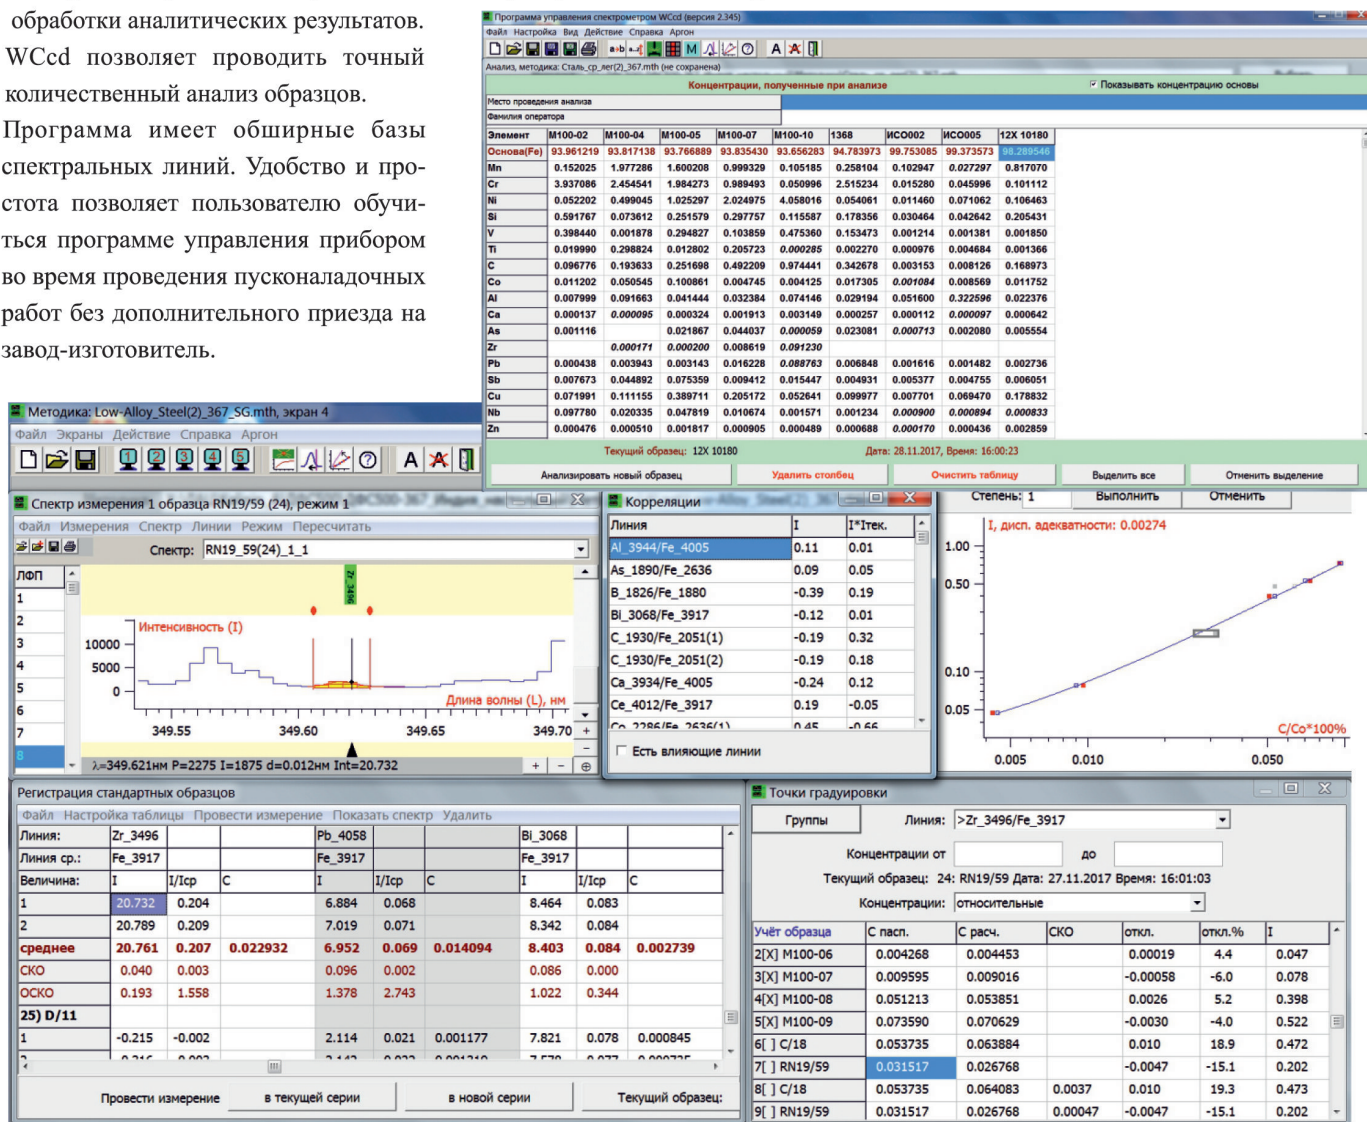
обработки аналитических результатов. WCcd позволяет проводить точный количественный анализ образцов.

Программа имеет обширные базы спектральных линий. Удобство и простота позволяет пользователю обучиться программе управления прибором во время проведения пусконаладочных работ без дополнительного приезда на завод-изготовитель.

Программа управления спектрометром WCcd (версия 2.345)
Файл Настройка Вид Действие Справка Аргон
Анализ, методика: Сталь_ср_лег(2)_367.mth (не сохранена)
Концентрации, полученные при анализе
Показывать концентрацию основы
Место проведения анализа
Фамилия оператора

| Элемент | M100-02 | M100-04 | M100-05 | M100-07 | M100-10 | 1368 | ИСО002 | ИСО005 | 12X 10180 |
|---|---|---|---|---|---|---|---|---|---|
| Основа(Fe) | 93.961219 | 93.817138 | 93.766889 | 93.835430 | 93.656283 | 94.783973 | 99.753085 | 99.373573 | 98.289546 |
| Mn | 0.152025 | 1.977286 | 1.600208 | 0.999329 | 0.105185 | 0.258104 | 0.102947 | 0.027297 | 0.817070 |
| Cr | 3.937086 | 2.454541 | 1.984273 | 0.989493 | 0.050996 | 2.515234 | 0.015280 | 0.045996 | 0.101112 |
| Ni | 0.052202 | 0.499045 | 1.025297 | 2.024975 | 4.058016 | 0.054061 | 0.011460 | 0.071062 | 0.106463 |
| Si | 0.591767 | 0.073612 | 0.251579 | 0.297757 | 0.115587 | 0.178356 | 0.030464 | 0.042642 | 0.205431 |
| V | 0.398440 | 0.001878 | 0.294827 | 0.103859 | 0.475360 | 0.153473 | 0.001214 | 0.001381 | 0.001850 |
| Ti | 0.019990 | 0.298824 | 0.012802 | 0.205723 | 0.000285 | 0.002270 | 0.000976 | 0.004684 | 0.001366 |
| C | 0.096776 | 0.193633 | 0.251698 | 0.492209 | 0.974441 | 0.342678 | 0.003153 | 0.008126 | 0.168973 |
| Co | 0.011202 | 0.050545 | 0.100861 | 0.004745 | 0.004125 | 0.017305 | 0.001084 | 0.008569 | 0.011752 |
| Al | 0.007999 | 0.091663 | 0.041444 | 0.032384 | 0.074146 | 0.029194 | 0.051600 | 0.322596 | 0.022376 |
| Ca | 0.000137 | 0.000095 | 0.000324 | 0.001913 | 0.003149 | 0.000257 | 0.000112 | 0.000097 | 0.000642 |
| As | 0.001116 | | 0.021867 | 0.044037 | 0.000059 | 0.023081 | 0.000713 | 0.002080 | 0.005554 |
| Zr | | 0.000171 | 0.000200 | 0.008619 | 0.091230 | | | | |
| Pb | 0.000438 | 0.003943 | 0.003143 | 0.016228 | 0.088763 | 0.006848 | 0.001616 | 0.001482 | 0.002736 |
| Sb | 0.007673 | 0.044892 | 0.075359 | 0.009412 | 0.015447 | 0.004931 | 0.005377 | 0.004755 | 0.006051 |
| Cu | 0.071991 | 0.111155 | 0.389711 | 0.205172 | 0.052641 | 0.099977 | 0.007701 | 0.069470 | 0.178832 |
| Nb | 0.097780 | 0.020335 | 0.047819 | 0.010674 | 0.001571 | 0.001234 | 0.000900 | 0.000894 | 0.000833 |
| Zn | 0.000476 | 0.000510 | 0.001817 | 0.000905 | 0.000489 | 0.000688 | 0.000170 | 0.000436 | 0.002859 |

Текущий образец: 12X 10180 Дата: 28.11.2017, Время: 16:00:23
Анализировать новый образец | Удалить столбец | Очистить таблицу | Выделить все | Отменить выделение

Методика: Low-Alloy_Steel(2)_367_SG.mth, экран 4
Файл Экраны Действие Справка Аргон

Спектр измерения 1 образца RN19/59 (24), режим 1
Файл Измерения Спектр Линии Режим Пересчитать
Спектр: RN19_59(24)_1_1
ЛФП 1 2 3 4 5 6 7 8
Zr 3496
Интенсивность (I)
10000 5000 0
Длина волны (L), нм
349.55 349.60 349.65 349.70
λ=349.621нм P=2275 I=1875 d=0.012нм Int=20.732

Корреляции
| Линия | I | I*Iтек. |
|---|---|---|
| Al_3944/Fe_4005 | 0.11 | 0.01 |
| As_1890/Fe_2636 | 0.09 | 0.05 |
| B_1826/Fe_1880 | -0.39 | 0.19 |
| Bi_3068/Fe_3917 | -0.12 | 0.01 |
| C_1930/Fe_2051(1) | -0.19 | 0.32 |
| C_1930/Fe_2051(2) | -0.19 | 0.18 |
| Ca_3934/Fe_4005 | -0.24 | 0.12 |
| Ce_4012/Fe_3917 | 0.19 | -0.05 |
Есть влияющие линии

Степень: 1 Выполнить Отменить
I, дисп. адекватности: 0.00274
1.00 0.50 0.10 0.05
C/Co*100%
0.005 0.010 0.050

Регистрация стандартных образцов
Файл Настройка таблицы Провести измерение Показать спектр Удалить

| Линия: | Zr_3496 | | | Pb_4058 | | | Bi_3068 | | |
|---|---|---|---|---|---|---|---|---|---|
| Линия ср.: | Fe_3917 | | | Fe_3917 | | | Fe_3917 | | |
| Величина: | I | I/Icp | C | I | I/Icp | C | I | I/Icp | C |
| 1 | 20.732 | 0.204 | | 6.884 | 0.068 | | 8.464 | 0.083 | |
| 2 | 20.789 | 0.209 | | 7.019 | 0.071 | | 8.342 | 0.084 | |
| среднее | 20.761 | 0.207 | 0.022932 | 6.952 | 0.069 | 0.014094 | 8.403 | 0.084 | 0.002739 |
| СКО | 0.040 | 0.003 | | 0.096 | 0.002 | | 0.086 | 0.000 | |
| ОСКО | 0.193 | 1.558 | | 1.378 | 2.743 | | 1.022 | 0.344 | |
| 25) D/11 | | | | | | | | | |
| 1 | -0.215 | -0.002 | | 2.114 | 0.021 | 0.001177 | 7.821 | 0.078 | 0.000845 |

Провести измерение | в текущей серии | в новой серии | Текущий образец:

Точки градуировки
Группы Линия: >Zr_3496/Fe_3917
Концентрации от до
Текущий образец: 24: RN19/59 Дата: 27.11.2017 Время: 16:01:03
Концентрации: относительные

| Учёт образца | С пасп. | С расч. | СКО | откл. | откл.% | I |
|---|---|---|---|---|---|---|
| 2[X] M100-06 | 0.004268 | 0.004453 | | 0.00019 | 4.4 | 0.047 |
| 3[X] M100-07 | 0.009595 | 0.009016 | | -0.00058 | -6.0 | 0.078 |
| 4[X] M100-08 | 0.051213 | 0.053851 | | 0.0026 | 5.2 | 0.398 |
| 5[X] M100-09 | 0.073590 | 0.070629 | | -0.0030 | -4.0 | 0.522 |
| 6[ ] C/18 | 0.053735 | 0.063884 | | 0.010 | 18.9 | 0.472 |
| 7[ ] RN19/59 | 0.031517 | 0.026768 | | -0.0047 | -15.1 | 0.202 |
| 8[ ] C/18 | 0.053735 | 0.064083 | 0.0037 | 0.010 | 19.3 | 0.473 |
| 9[ ] RN19/59 | 0.031517 | 0.026768 | 0.00047 | -0.0047 | -15.1 | 0.202 |